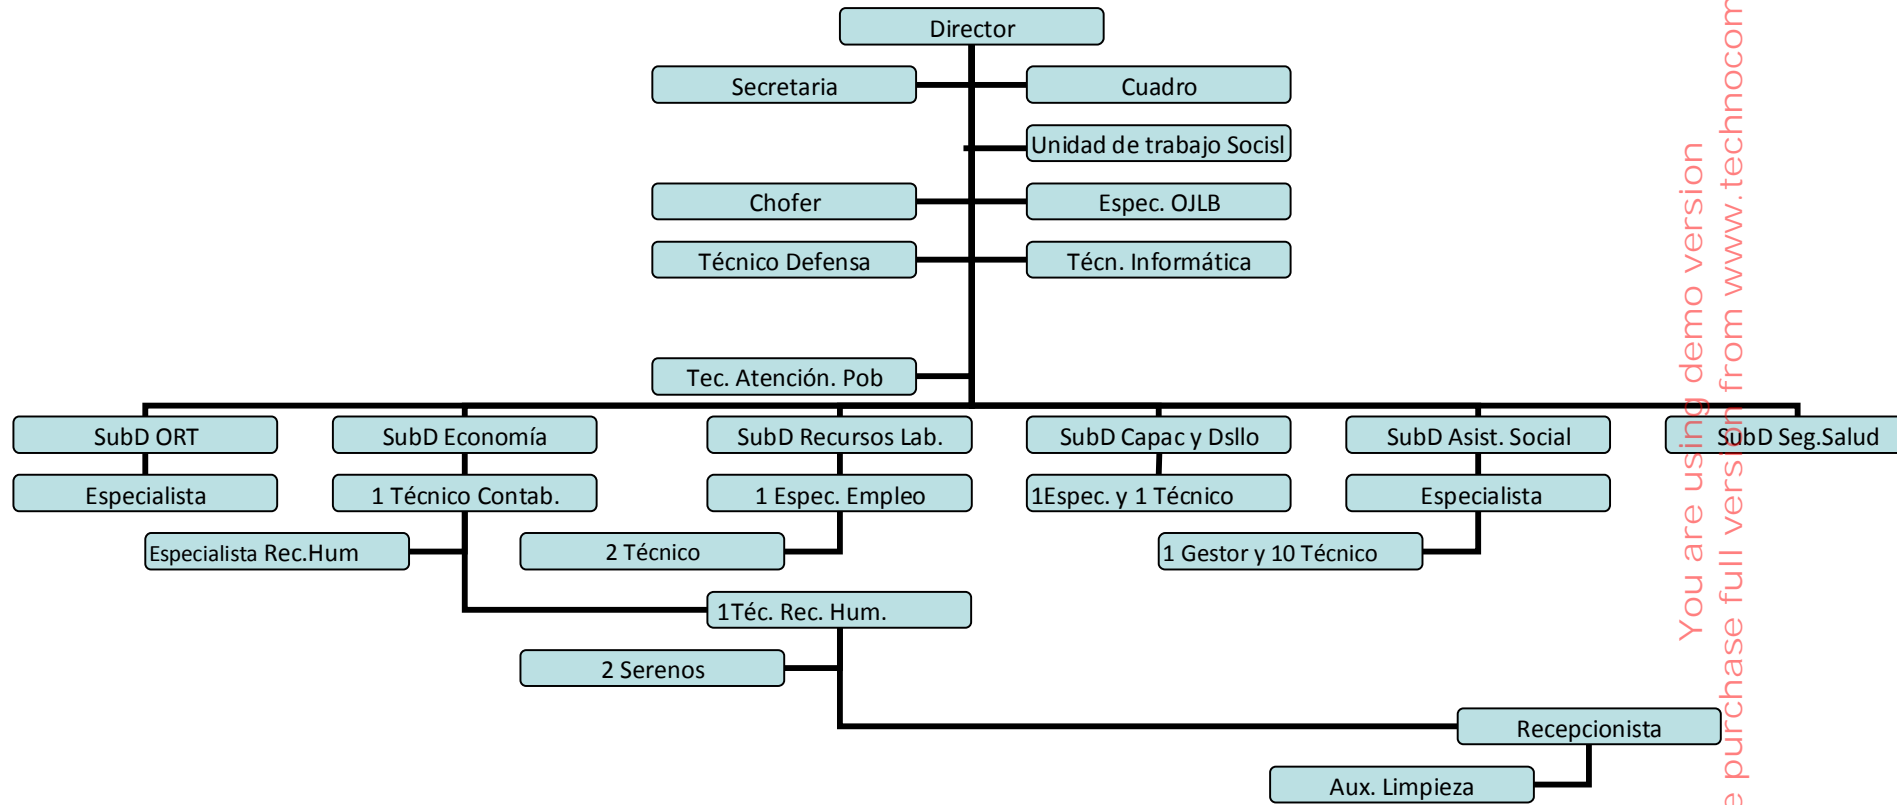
Director

Secretaria

Cuadro

Unidad de trabajo Socisl

Chofer

Espec. OJLB

Técnico Defensa

Técn. Informática

Tec. Atención. Pob

SubD ORT

Especialista

SubD Economía

1 Técnico Contab.

Especialista Rec.Hum

SubD Recursos Lab.

1 Espec. Empleo

2 Técnico

1Téc. Rec. Hum.

2 Serenos

SubD Capac y Dsllo

1Espec. y 1 Técnico

SubD Asist. Social

Especialista

1 Gestor y 10 Técnico

SubD Seg.Salud

Recepcionista

Aux. Limpieza

You are using demo version
e purchase full version from www.technocom